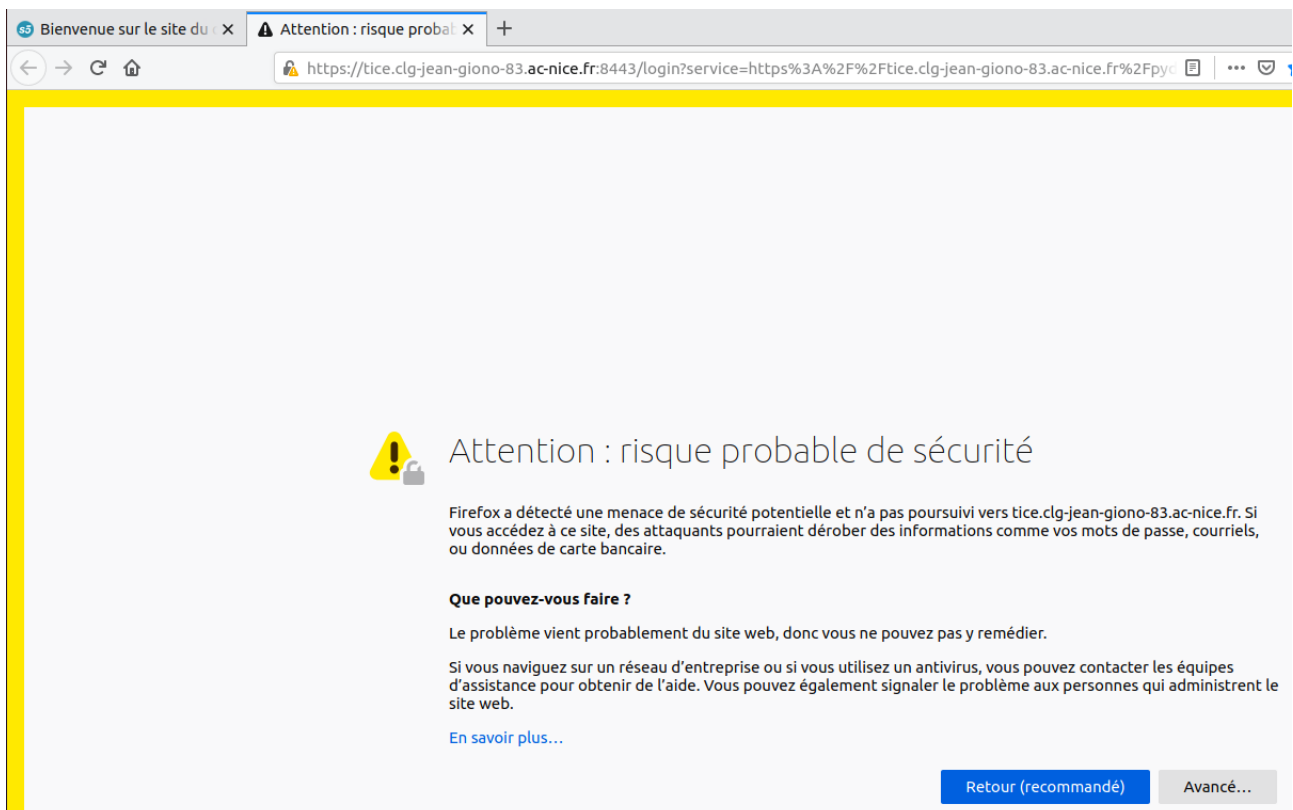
Bienvenue sur le site du
Attention : risque probab
+
https://tice.clg-jean-giono-83.ac-nice.fr:8443/login?service=https%3A%2F%2Ftice.clg-jean-giono-83.ac-nice.fr%2Fpy

Attention : risque probable de sécurité

Firefox a détecté une menace de sécurité potentielle et n'a pas poursuivi vers tice.clg-jean-giono-83.ac-nice.fr. Si vous accédez à ce site, des attaquants pourraient dérober des informations comme vos mots de passe, courriels, ou données de carte bancaire.

Que pouvez-vous faire ?

Le problème vient probablement du site web, donc vous ne pouvez pas y remédier.

Si vous naviguez sur un réseau d'entreprise ou si vous utilisez un antivirus, vous pouvez contacter les équipes d'assistance pour obtenir de l'aide. Vous pouvez également signaler le problème aux personnes qui administrent le site web.

En savoir plus…

Retour (recommandé)
Avancé…